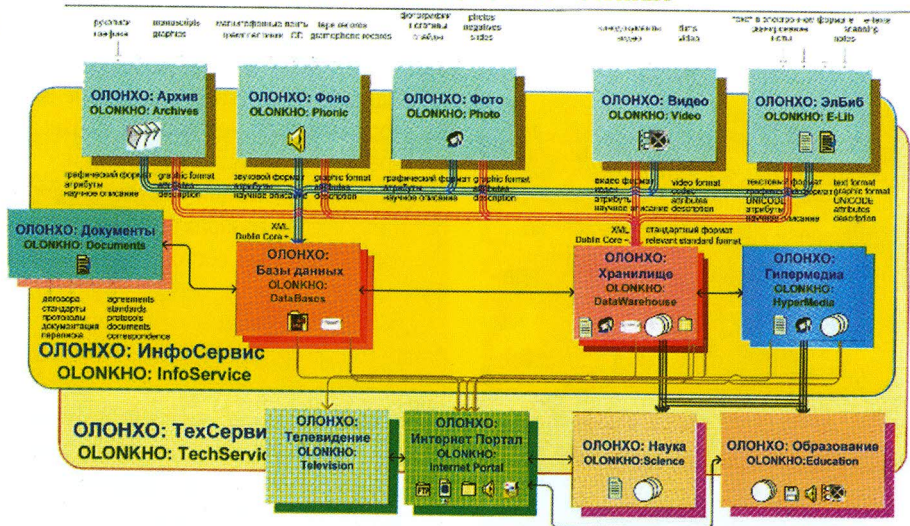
рукопись графика | manuscripts graphics | магнитофонные ленты грампластинки CD | tape records gramophone records | фотографии негативы слайды | photos negatives slides | видеофильмы | films video | текст в электронном формате | e-text scanning notes

ОЛОНХО: Архив
OLONKHO: Archives

ОЛОНХО: Фоно
OLONKHO: Phonic

ОЛОНХО: Фото
OLONKHO: Photo

ОЛОНХО: Видео
OLONKHO: Video

ОЛОНХО: ЭлБиб
OLONKHO: E-Lib

графический формат атрибуты научное описание | graphic format attributes description

звуковой формат атрибуты научное описание | graphic format attributes description

графический формат атрибуты научное описание | graphic format attributes description

видео формат атрибуты научное описание | video format attributes description

текстовый формат UNICODE атрибуты научное описание | text format graphic format UNICODE attributes description

ОЛОНХО: Документы
OLONKHO: Documents

договора стандарты протоколы документация переписка | agreements standards protocols documents correspondence

XML Dublin Core

ОЛОНХО: Базы данных
OLONKHO: DataBases

XML Dublin Core
стандартный формат relevant standard format

ОЛОНХО: Хранилище
OLONKHO: DataWarehouse

ОЛОНХО: Гипермедиа
OLONKHO: HyperMedia

ОЛОНХО: ИнфоСервис
OLONKHO: InfoService

ОЛОНХО: ТехСерви
OLONKHO: TechServic

ОЛОНХО: Телевидение
OLONKHO: Television

ОЛОНХО: Интернет Портал
OLONKHO: Internet Portal

ОЛОНХО: Наука
OLONKHO:Science

ОЛОНХО: Образование
OLONKHO:Education